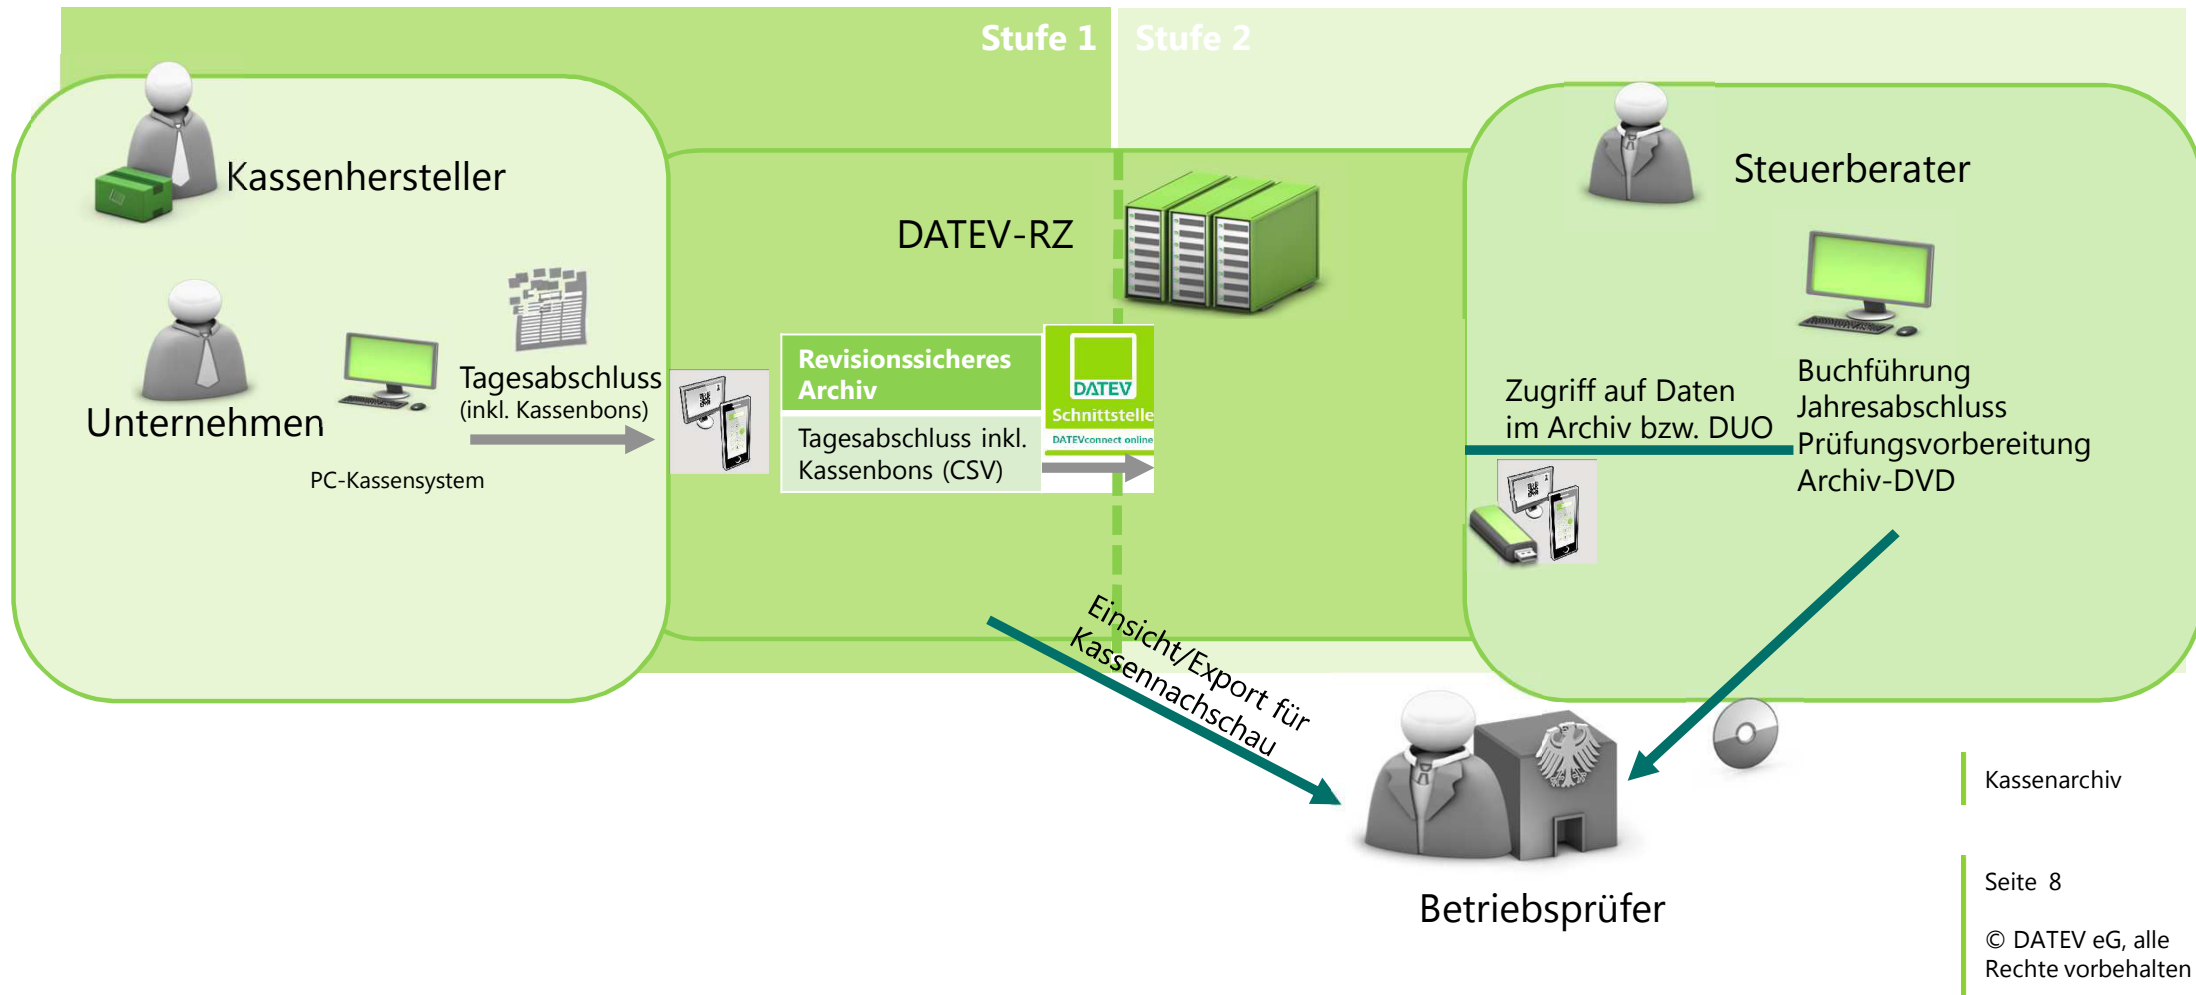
Stufe 1

Stufe 2

Kassenhersteller

Unternehmen

Tagesabschluss (inkl. Kassenbons)

PC-Kassensystem

DATEV-RZ

Revisionssicheres Archiv

Tagesabschluss inkl. Kassenbons (CSV)

DATEV

Schnittstelle

DATEVconnect online

Steuerberater

Zugriff auf Daten im Archiv bzw. DUO

Buchführung
Jahresabschluss
Prüfungsvorbereitung
Archiv-DVD

Einsicht/Export für Kassennachschau

Betriebsprüfer

Kassenarchiv

Seite 8

© DATEV eG, alle Rechte vorbehalten